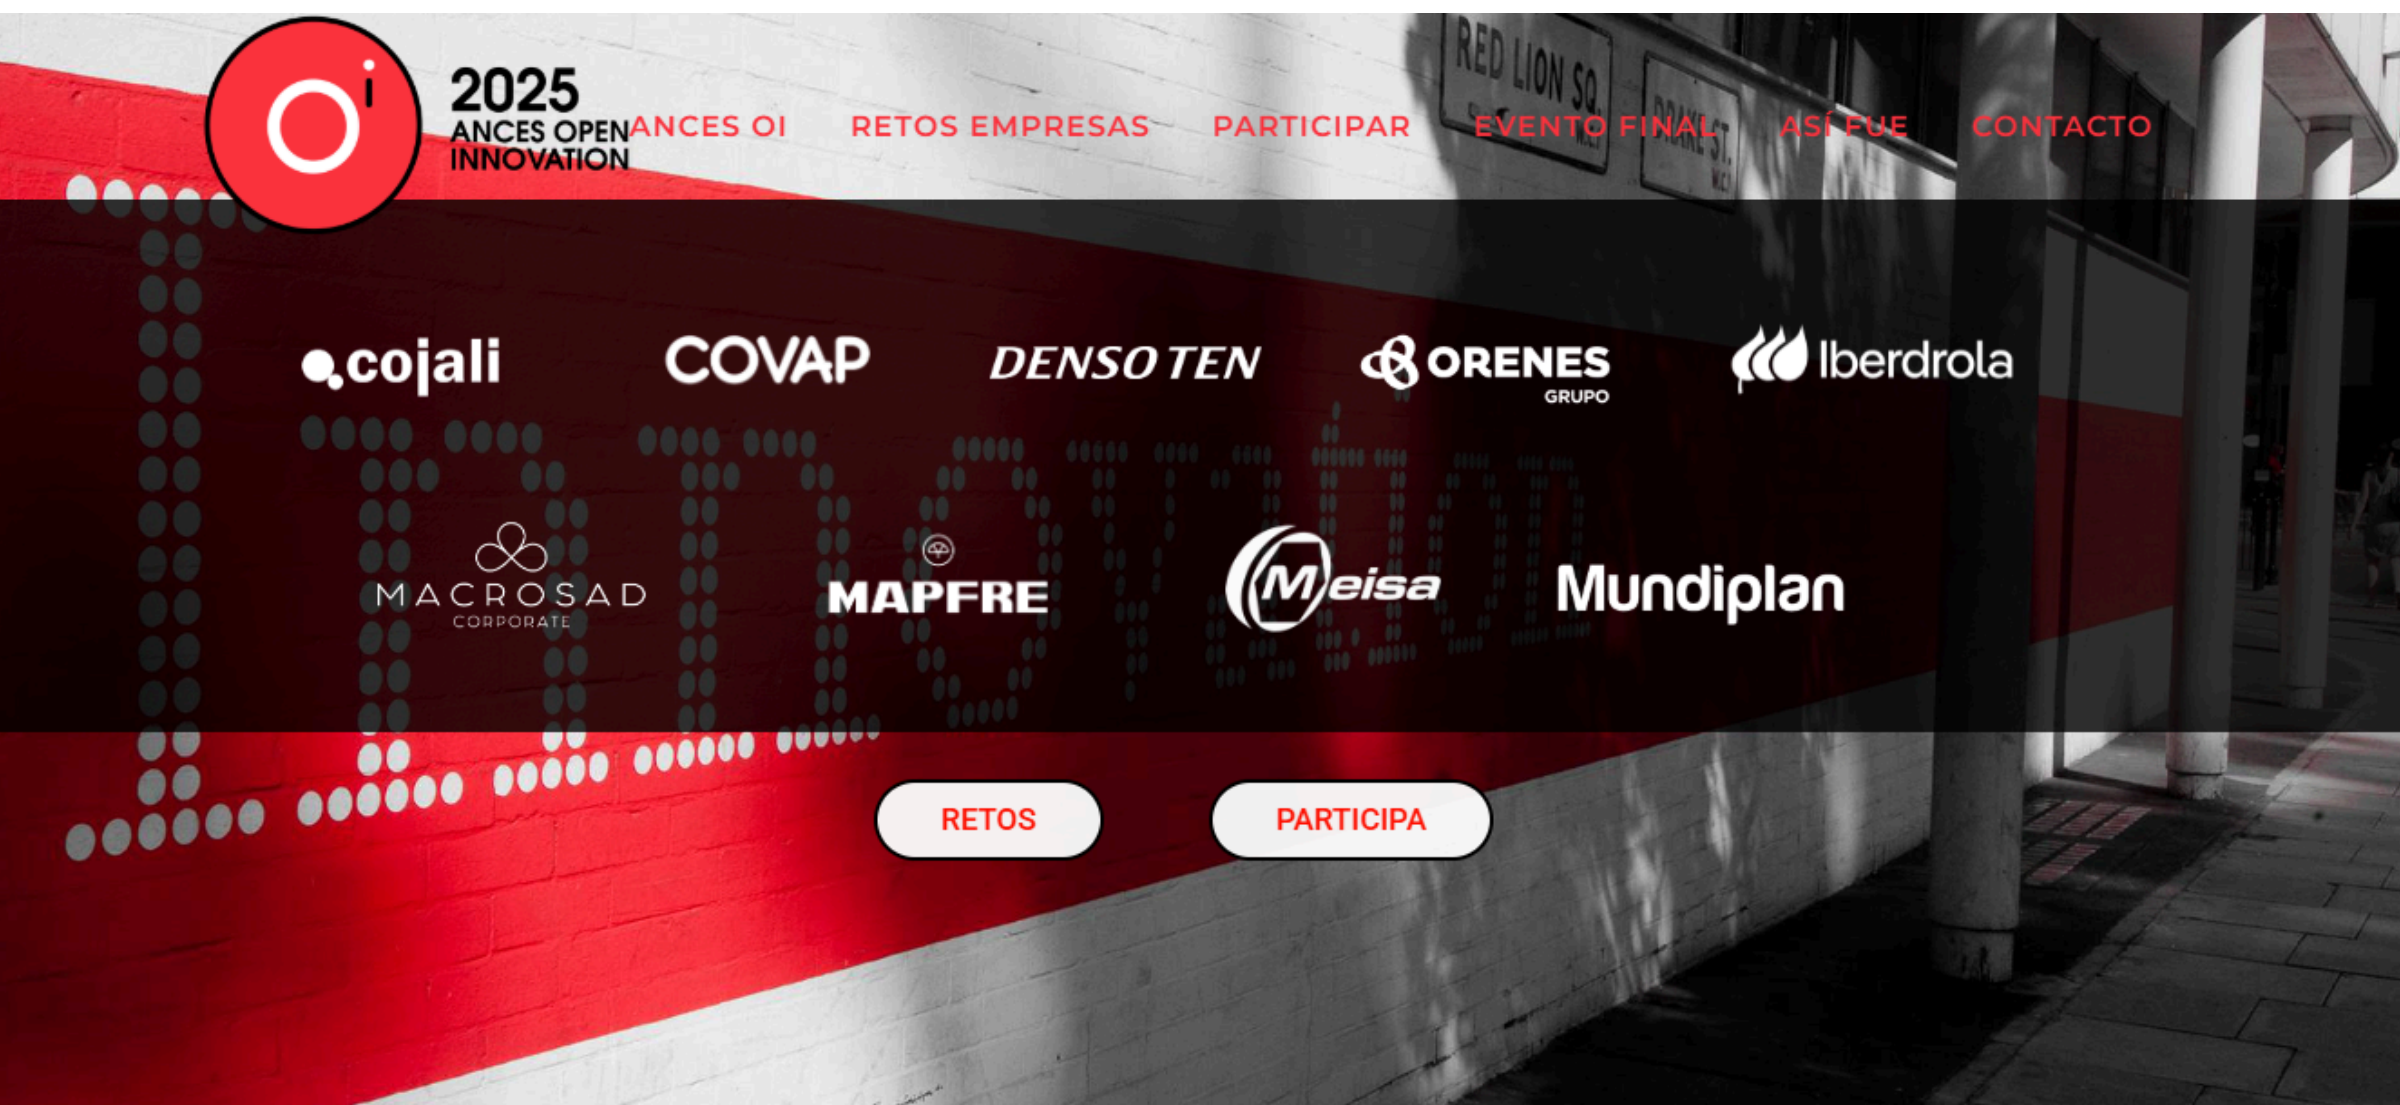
Oi 2025 ANCES OPEN INNOVATION

ANCES OI RETOS EMPRESAS PARTICIPAR EVENTO FINAL ASÍ FUE CONTACTO

RED LION SQ.

cojali COVAP DENSO TEN ORENES GRUPO Iberdrola

MACROSAD CORPORATE MAPFRE Meisa Mundiplan

RETOS

PARTICIPA